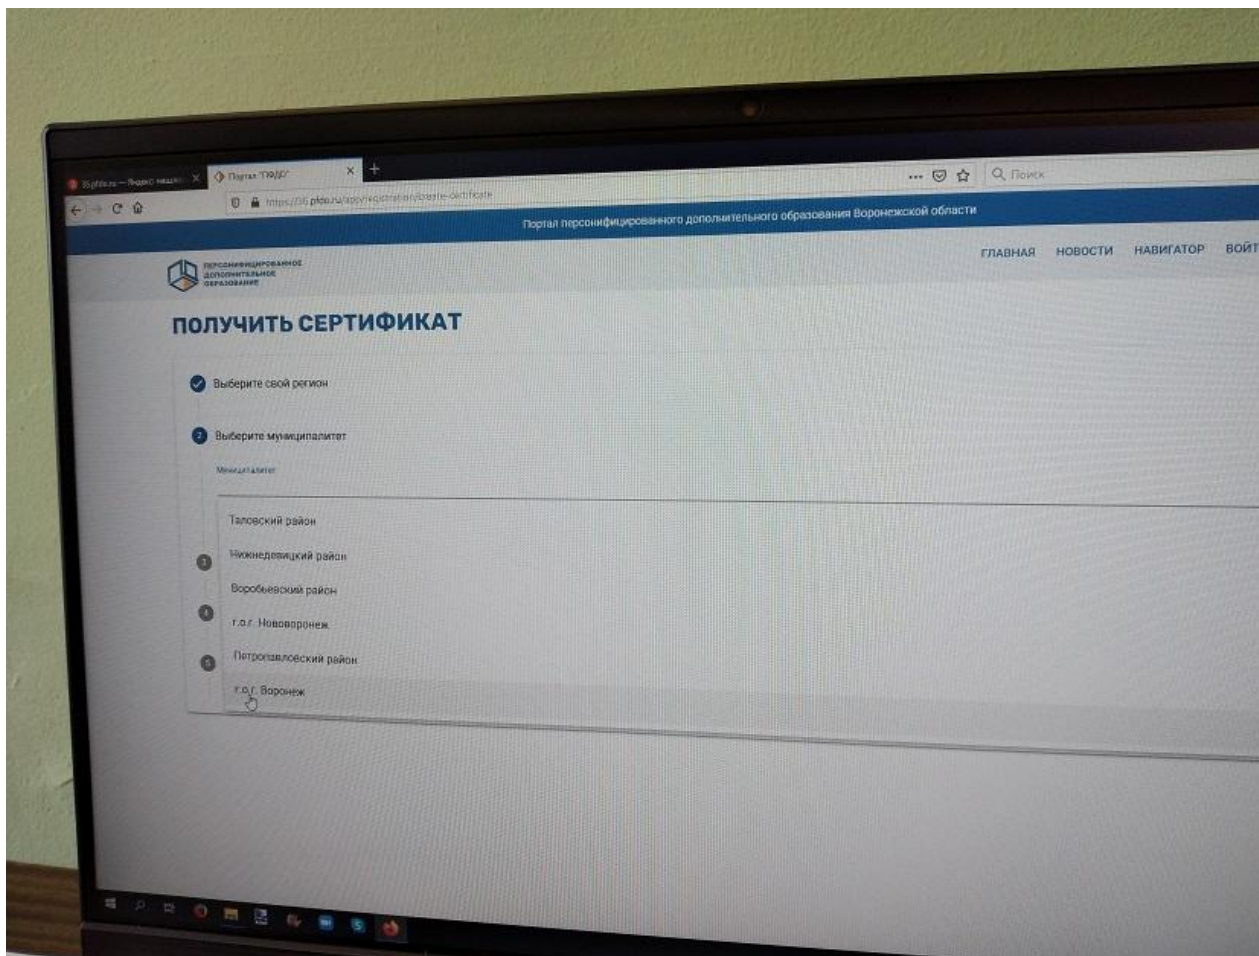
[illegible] — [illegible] ×

Портал "ПФДО" ×

https://36.pfdo.ru/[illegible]

Поиск

Портал персонифицированного дополнительного образования Воронежской области

ПЕРСОНИФИЦИРОВАННОЕ ДОПОЛНИТЕЛЬНОЕ ОБРАЗОВАНИЕ

ГЛАВНАЯ НОВОСТИ НАВИГАТОР ВОЙТ

ПОЛУЧИТЬ СЕРТИФИКАТ

Выберите свой регион

2 Выберите муниципалитет

Муниципалитет

Таловский район

3 Нижнедевицкий район

Воробьевский район

4 г.о.г. Нововоронеж

5 Петропавловский район

г.о.г. Воронеж